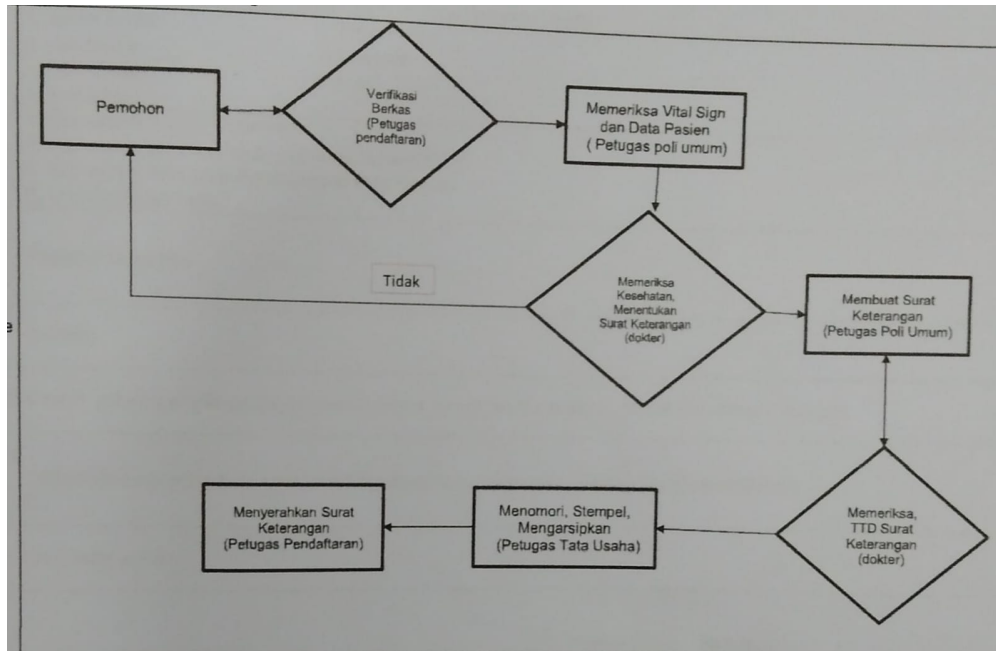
Pemohon

Verifikasi Berkas (Petugas pendaftaran)

Memeriksa Vital Sign dan Data Pasien ( Petugas poli umum)

Tidak

Memeriksa Kesehatan, Menentukan Surat Keterangan (dokter)

Membuat Surat Keterangan (Petugas Poli Umum)

Memeriksa, TTD Surat Keterangan (dokter)

Menomori, Stempel, Mengarsipkan (Petugas Tata Usaha)

Menyerahkan Surat Keterangan (Petugas Pendaftaran)

e